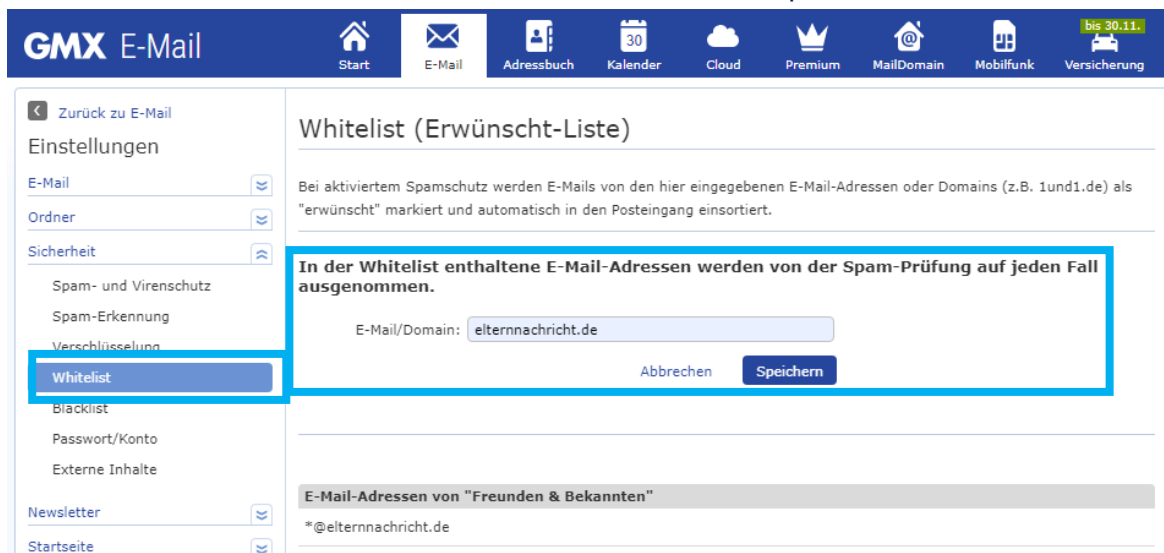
GMX E-Mail

Start E-Mail Adressbuch 30 Kalender Cloud Premium MailDomain Mobilfunk bis 30.11. Versicherung

Zurück zu E-Mail
Einstellungen
E-Mail
Ordner
Sicherheit
Spam- und Virenschutz
Spam-Erkennung
Verschlüsselung
Whitelist
Blacklist
Passwort/Konto
Externe Inhalte
Newsletter
Startseite

Whitelist (Erwünscht-Liste)

Bei aktiviertem Spamschutz werden E-Mails von den hier eingegebenen E-Mail-Adressen oder Domains (z.B. 1und1.de) als "erwünscht" markiert und automatisch in den Posteingang einsortiert.

In der Whitelist enthaltene E-Mail-Adressen werden von der Spam-Prüfung auf jeden Fall ausgenommen.

E-Mail/Domain: elternnachricht.de

Abbrechen Speichern

E-Mail-Adressen von "Freunden & Bekannten"

*@elternnachricht.de